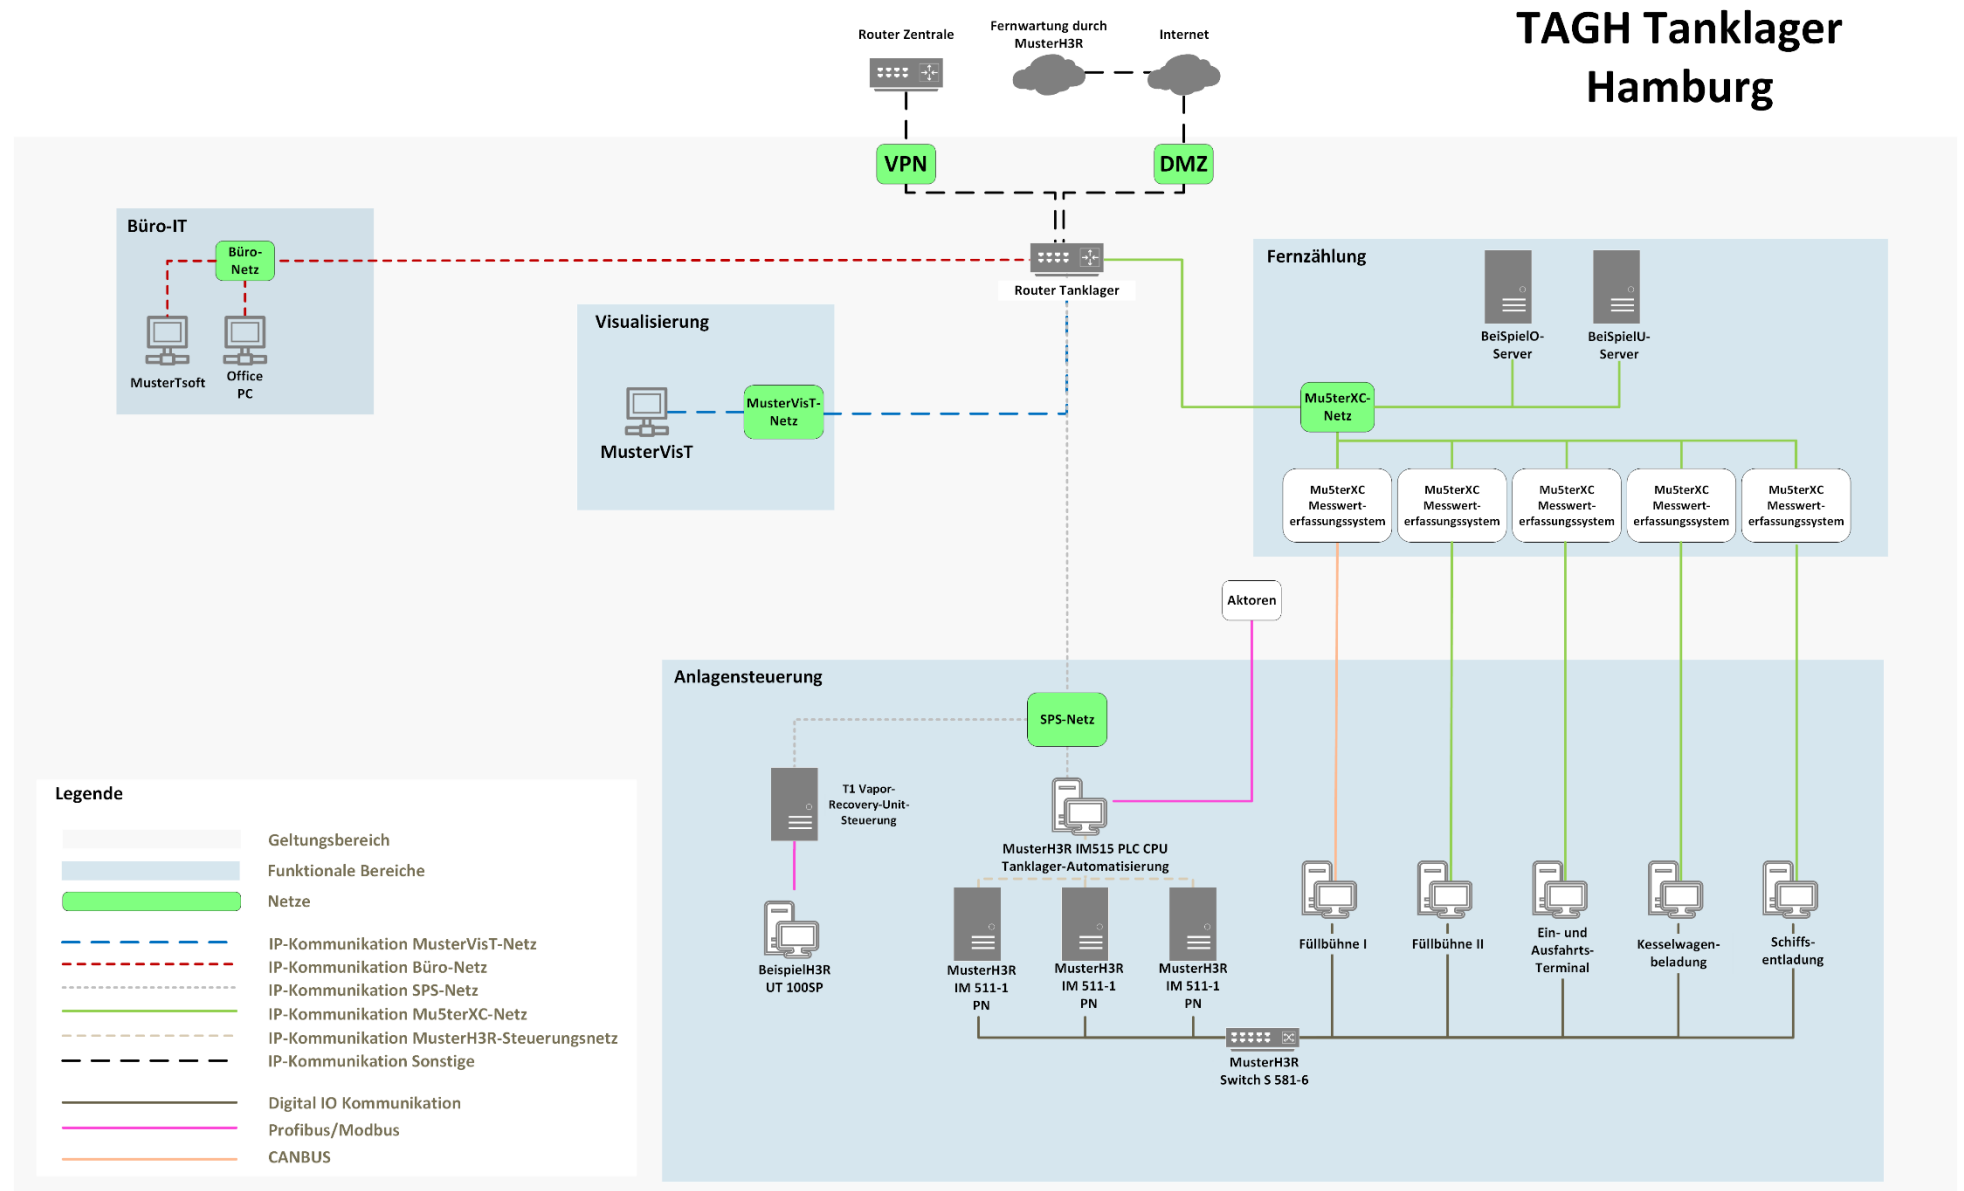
TAGH Tanklager Hamburg

Router Zentrale

Fernwartung durch MusterH3R

Internet

VPN

DMZ

Büro-IT

Büro-Netz

MusterTsoft

Office PC

Router Tanklager

Visualisierung

MusterVisT

MusterVisT-Netz

Fernzählung

BeiSpielO-Server

BeiSpielU-Server

Mu5terXC-Netz

Mu5terXC Messwert-erfassungssystem

Mu5terXC Messwert-erfassungssystem

Mu5terXC Messwert-erfassungssystem

Mu5terXC Messwert-erfassungssystem

Mu5terXC Messwert-erfassungssystem

Aktoren

Anlagensteuerung

SPS-Netz

T1 Vapor-Recovery-Unit-Steuerung

MusterH3R IM515 PLC CPU Tanklager-Automatisierung

BeispielH3R UT 100SP

MusterH3R IM 511-1 PN

MusterH3R IM 511-1 PN

MusterH3R IM 511-1 PN

Füllbühne I

Füllbühne II

Ein- und Ausfahrts-Terminal

Kesselwagen-beladung

Schiffs-entladung

MusterH3R Switch S 581-6

Legende

Geltungsbereich

Funktionale Bereiche

Netze

IP-Kommunikation MusterVisT-Netz

IP-Kommunikation Büro-Netz

IP-Kommunikation SPS-Netz

IP-Kommunikation Mu5terXC-Netz

IP-Kommunikation MusterH3R-Steuerungsnetz

IP-Kommunikation Sonstige

Digital IO Kommunikation

Profibus/Modbus

CANBUS